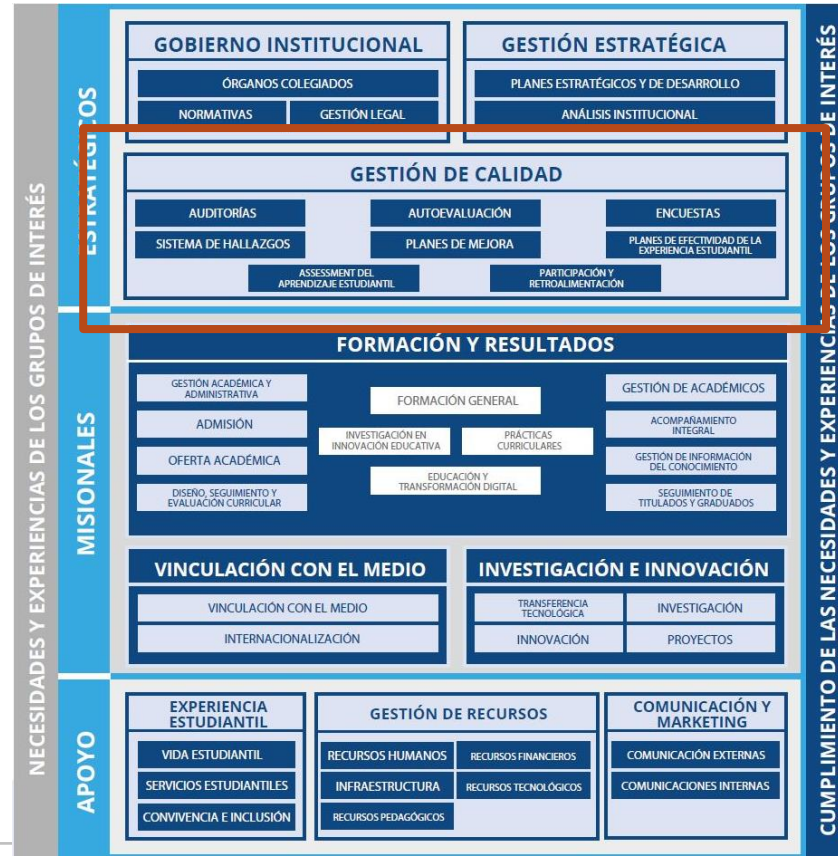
NECESIDADES Y EXPERIENCIAS DE LOS GRUPOS DE INTERÉS

ESTRATÉGICOS

GOBIERNO INSTITUCIONAL

ÓRGANOS COLEGIADOS

NORMATIVAS

GESTIÓN LEGAL

GESTIÓN ESTRATÉGICA

PLANES ESTRATÉGICOS Y DE DESARROLLO

ANÁLISIS INSTITUCIONAL

GESTIÓN DE CALIDAD

AUDITORÍAS

AUTOEVALUACIÓN

ENCUESTAS

SISTEMA DE HALLAZGOS

PLANES DE MEJORA

PLANES DE EFECTIVIDAD DE LA EXPERIENCIA ESTUDIANTIL

ASSESSMENT DEL APRENDIZAJE ESTUDIANTIL

PARTICIPACIÓN Y RETROALIMENTACIÓN

MISIONALES

FORMACIÓN Y RESULTADOS

GESTIÓN ACADÉMICA Y ADMINISTRATIVA

ADMISIÓN

OFERTA ACADÉMICA

DISEÑO, SEGUIMIENTO Y EVALUACIÓN CURRICULAR

FORMACIÓN GENERAL

INVESTIGACIÓN EN INNOVACIÓN EDUCATIVA

PRÁCTICAS CURRICULARES

EDUCACIÓN Y TRANSFORMACIÓN DIGITAL

GESTIÓN DE ACADÉMICOS

ACOMPAÑAMIENTO INTEGRAL

GESTIÓN DE INFORMACIÓN DEL CONOCIMIENTO

SEGUIMIENTO DE TITULADOS Y GRADUADOS

VINCULACIÓN CON EL MEDIO

VINCULACIÓN CON EL MEDIO

INTERNACIONALIZACIÓN

INVESTIGACIÓN E INNOVACIÓN

TRANSFERENCIA TECNOLÓGICA

INVESTIGACIÓN

INNOVACIÓN

PROYECTOS

APOYO

EXPERIENCIA ESTUDIANTIL

VIDA ESTUDIANTIL

SERVICIOS ESTUDIANTILES

CONVIVENCIA E INCLUSIÓN

GESTIÓN DE RECURSOS

RECURSOS HUMANOS

RECURSOS FINANCIEROS

INFRAESTRUCTURA

RECURSOS TECNOLÓGICOS

RECURSOS PEDAGÓGICOS

COMUNICACIÓN Y MARKETING

COMUNICACIÓN EXTERNAS

COMUNICACIONES INTERNAS

CUMPLIMIENTO DE LAS NECESIDADES Y EXPERIENCIAS DE LOS GRUPOS DE INTERÉS